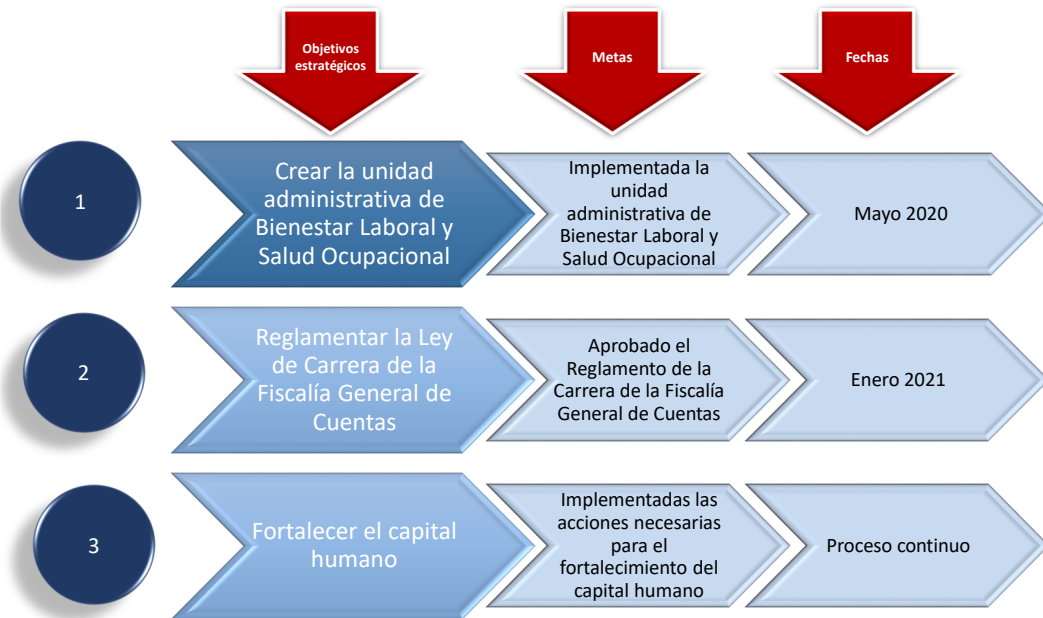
Objetivos estratégicos

Metas

Fechas

1

Crear la unidad administrativa de Bienestar Laboral y Salud Ocupacional

Implementada la unidad administrativa de Bienestar Laboral y Salud Ocupacional

Mayo 2020

2

Reglamentar la Ley de Carrera de la Fiscalía General de Cuentas

Aprobado el Reglamento de la Carrera de la Fiscalía General de Cuentas

Enero 2021

3

Fortalecer el capital humano

Implementadas las acciones necesarias para el fortalecimiento del capital humano

Proceso continuo